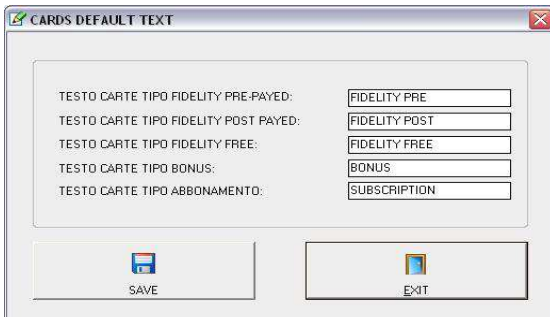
CARDS DEFAULT TEXT

TESTO CARTE TIPO FIDELITY PRE-PAYED: FIDELITY PRE
TESTO CARTE TIPO FIDELITY POST PAYED: FIDELITY POST
TESTO CARTE TIPO FIDELITY FREE: FIDELITY FREE
TESTO CARTE TIPO BONUS: BONUS
TESTO CARTE TIPO ABBONAMENTO: SUBSCRIPTION

SAVE
EXIT